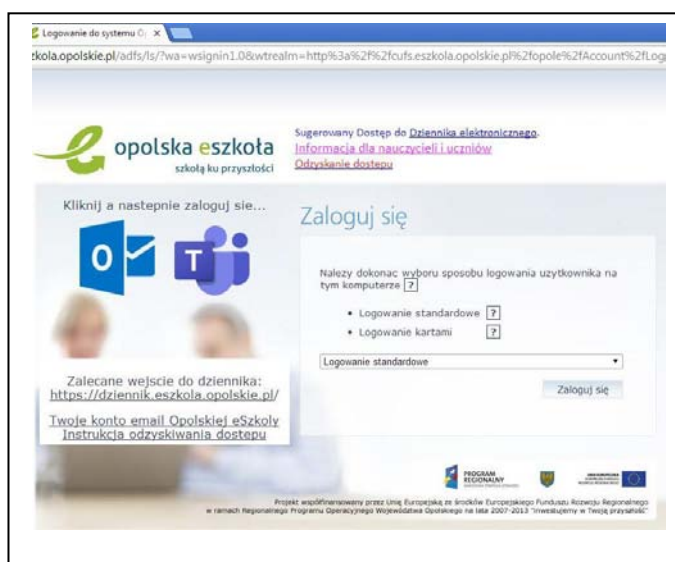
Logowanie do systemu O ×

zkola.opolskie.pl/adfs/ls/?wa=wsignin1.0&wtrealm=http%3a%2f%2fcufs.eszkola.opolskie.pl%2fopole%2fAccount%2fLog

opolska eszkoła
szkołą ku przyszłości

Sugerowany Dostęp do Dziennika elektronicznego.
Informacja dla nauczycieli i uczniów
Odzyskanie dostepu

Kliknij a nastepnie zaloguj sie...

Zaloguj się

Należy dokonac wyboru sposobu logowania uzytkownika na tym komputerze ?

• Logowanie standardowe ?
• Logowanie kartami ?

Logowanie standardowe

Zaloguj się

Zalecane wejscie do dziennika:
https://dziennik.eszkola.opolskie.pl/

Twoje konto email Opolskiej eSzkoly
Instrukcja odzyskiwania dostepu

PROGRAM REGIONALNY

Projekt współfinansowany przez Unię Europejską ze środków Europejskiego Funduszu Rozwoju Regionalnego w ramach Regionalnego Programu Operacyjnego Województwa Opolskiego na lata 2007-2013 "Inwestujemy w Twoją przyszłość"